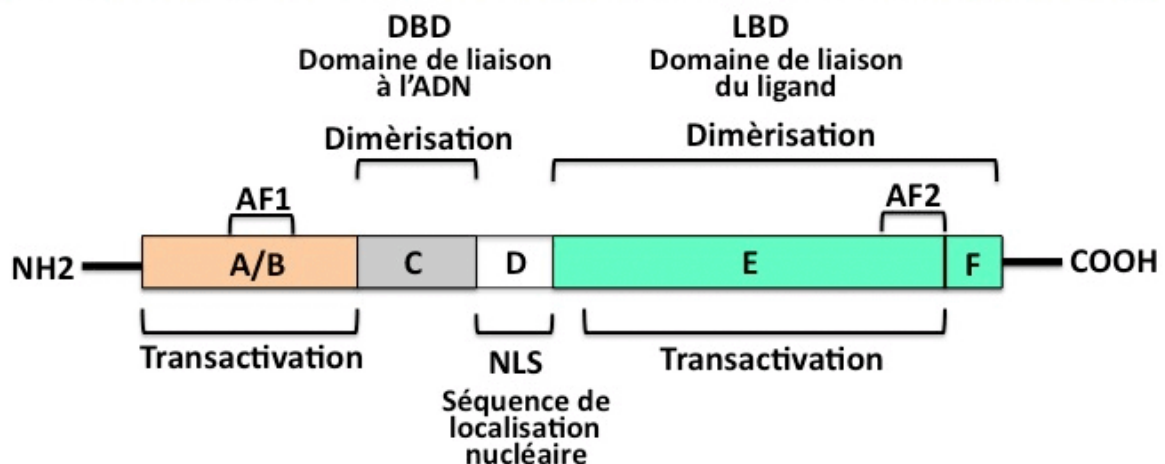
DBD
Domaine de liaison
à l'ADN

LBD
Domaine de liaison
du ligand

Dimèrisation

Dimèrisation

AF1

AF2

NH2

A/B

C

D

E

F

COOH

Transactivation

NLS
Séquence de
localisation
nucléaire

Transactivation